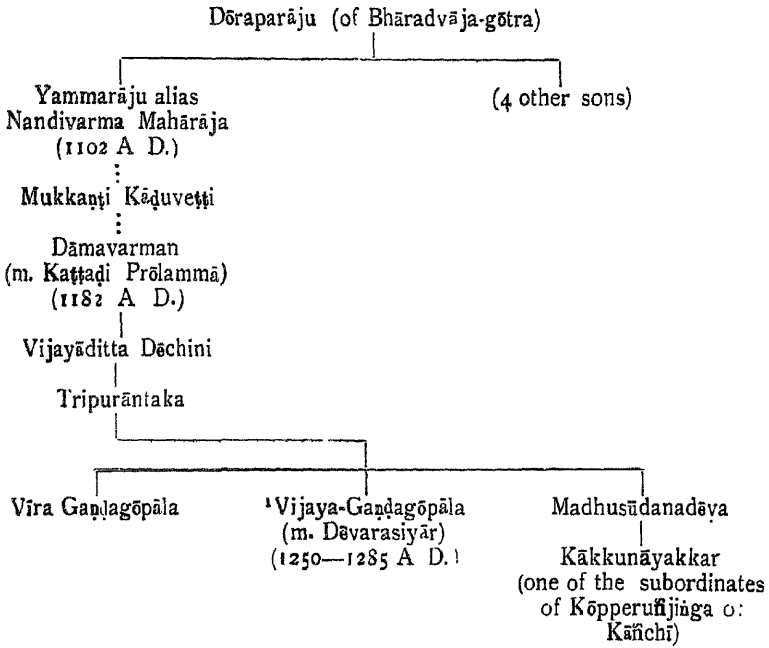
Dōraparāju (of Bhāradvāja-gōtra)

Yammarāju alias Nandivarma Mahārāja (1102 A D.)

(4 other sons)

Mukkaṇṭi Kāḍuveṭṭi

Dāmavarman (m. Kaṭṭaḍi Prōlammā) (1182 A D.)

Vijayāditta Dēchini

Tripurāntaka

Vīra Gaṇḍagōpāla

¹Vijaya-Gaṇḍagōpāla (m. Dēvarasiyār) (1250—1285 A D.)

Madhusūdanadēva

Kākkunāyakkar (one of the subordinates of Kōpperuñjiṅga o: Kāñchī)